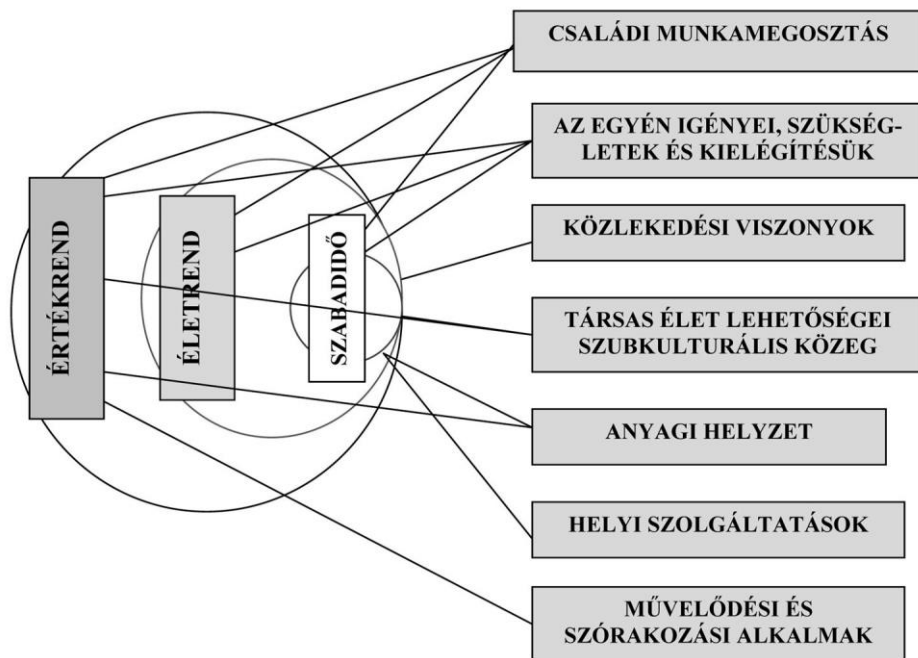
ÉRTÉKREND

ÉLETREND

SZABADIDŐ

CSALÁDI MUNKAMEGOSZTÁS

AZ EGYÉN IGÉNYEI, SZÜKSÉGLETEK ÉS KIELÉGÍTÉSÜK

KÖZLEKEDÉSI VISZONYOK

TÁRSAS ÉLET LEHETŐSÉGEI SZUBKULTURÁLIS KÖZEG

ANYAGI HELYZET

HELYI SZOLGÁLTATÁSOK

MŰVELŐDÉSI ÉS SZÓRAKOZÁSI ALKALMAK